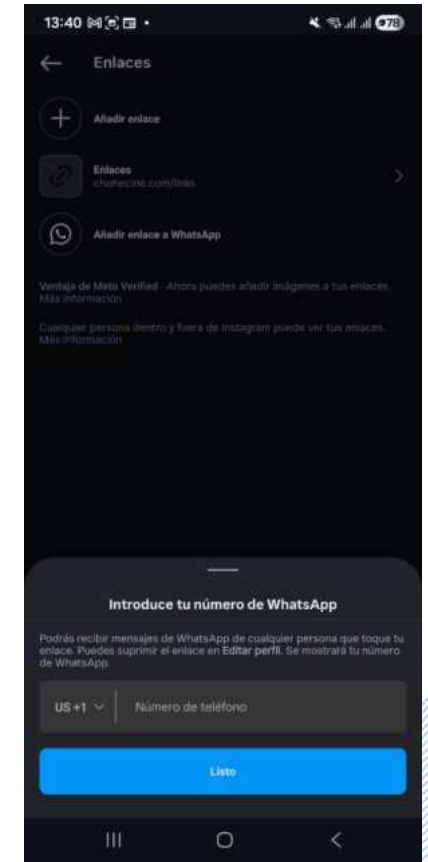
13:40

78

Enlaces

Añadir enlace

Enlaces
chohecine.com/links

Añadir enlace a WhatsApp

Ventaja de Meta Verified · Ahora puedes añadir imágenes a tus enlaces. Más información

Cualquier persona dentro y fuera de Instagram puede ver tus enlaces. Más información

Introduce tu número de WhatsApp

Podrás recibir mensajes de WhatsApp de cualquier persona que toque tu enlace. Puedes suprimir el enlace en Editar perfil. Se mostrará tu número de WhatsApp.

US +1

Número de teléfono

Listo